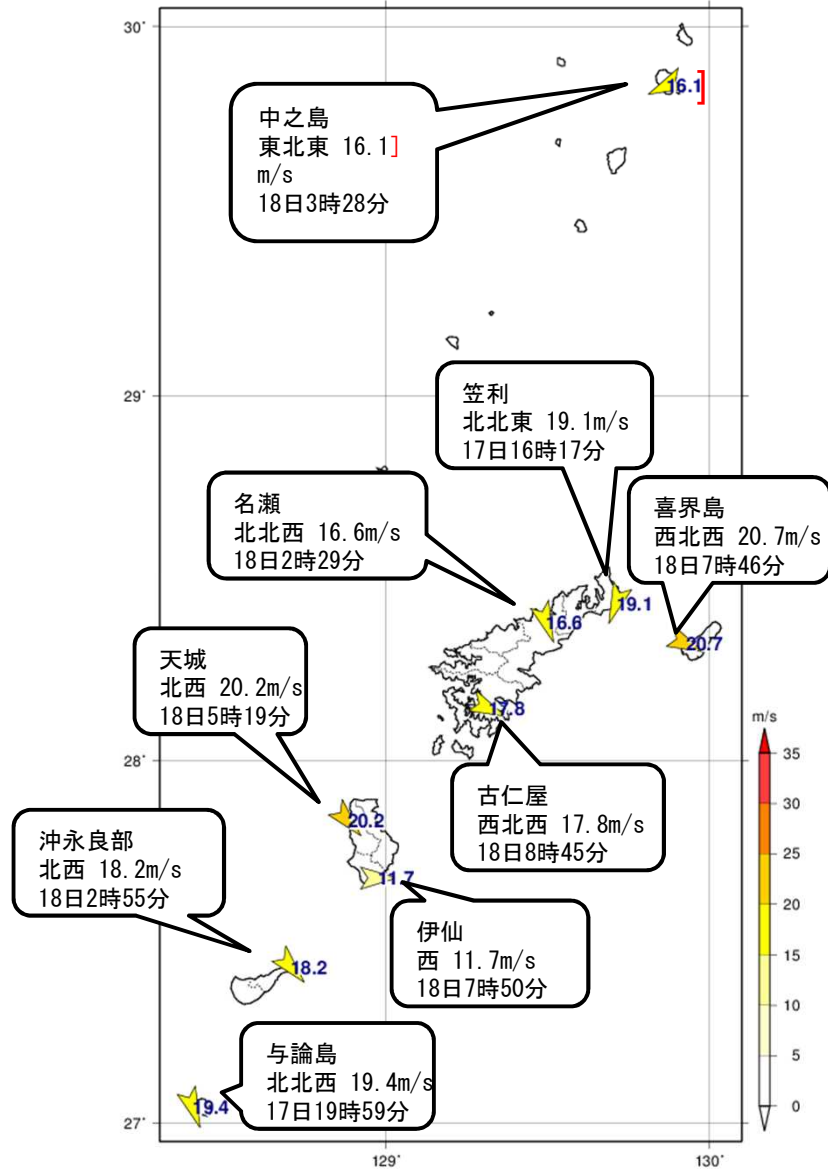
30°

中之島
東北東 16.1]
m/s
18日3時28分

16.1]

29°

笠利
北北東 19.1m/s
17日16時17分

名瀬
北北西 16.6m/s
18日2時29分

喜界島
西北西 20.7m/s
18日7時46分

19.1
16.6
20.7

天城
北西 20.2m/s
18日5時19分

17.8

28°

古仁屋
西北西 17.8m/s
18日8時45分

20.2

沖永良部
北西 18.2m/s
18日2時55分

11.7

伊仙
西 11.7m/s
18日7時50分

18.2

与論島
北北西 19.4m/s
17日19時59分

19.4

27°

129°
130°

m/s
35
30
25
20
15
10
5
0